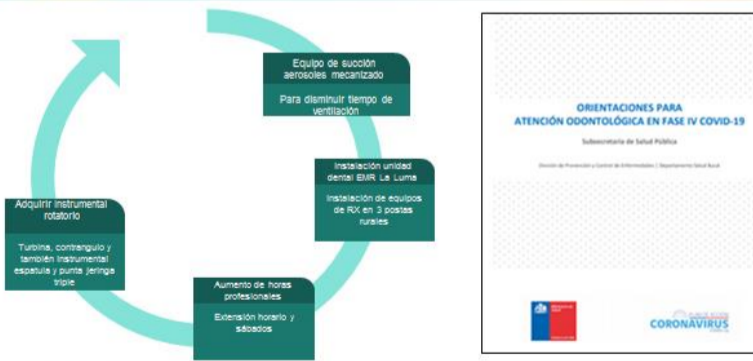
Equipo de succión aerosoles mecanizado

Para disminuir tiempo de ventilación

Instalación unidad dental EMR La Luma

Instalación de equipos de RX en 3 postas rurales

Aumento de horas profesionales

Extensión horario y sábados

Adquirir instrumental rotatorio

Turbina, contrangulo y también instrumental espatula y punta jeringa triple

ORIENTACIONES PARA ATENCIÓN ODONTOLÓGICA EN FASE IV COVID-19

Subsecretaría de Salud Pública

División de Prevención y Control de Enfermedades | Departamento Salud Bucal

CORONAVIRUS